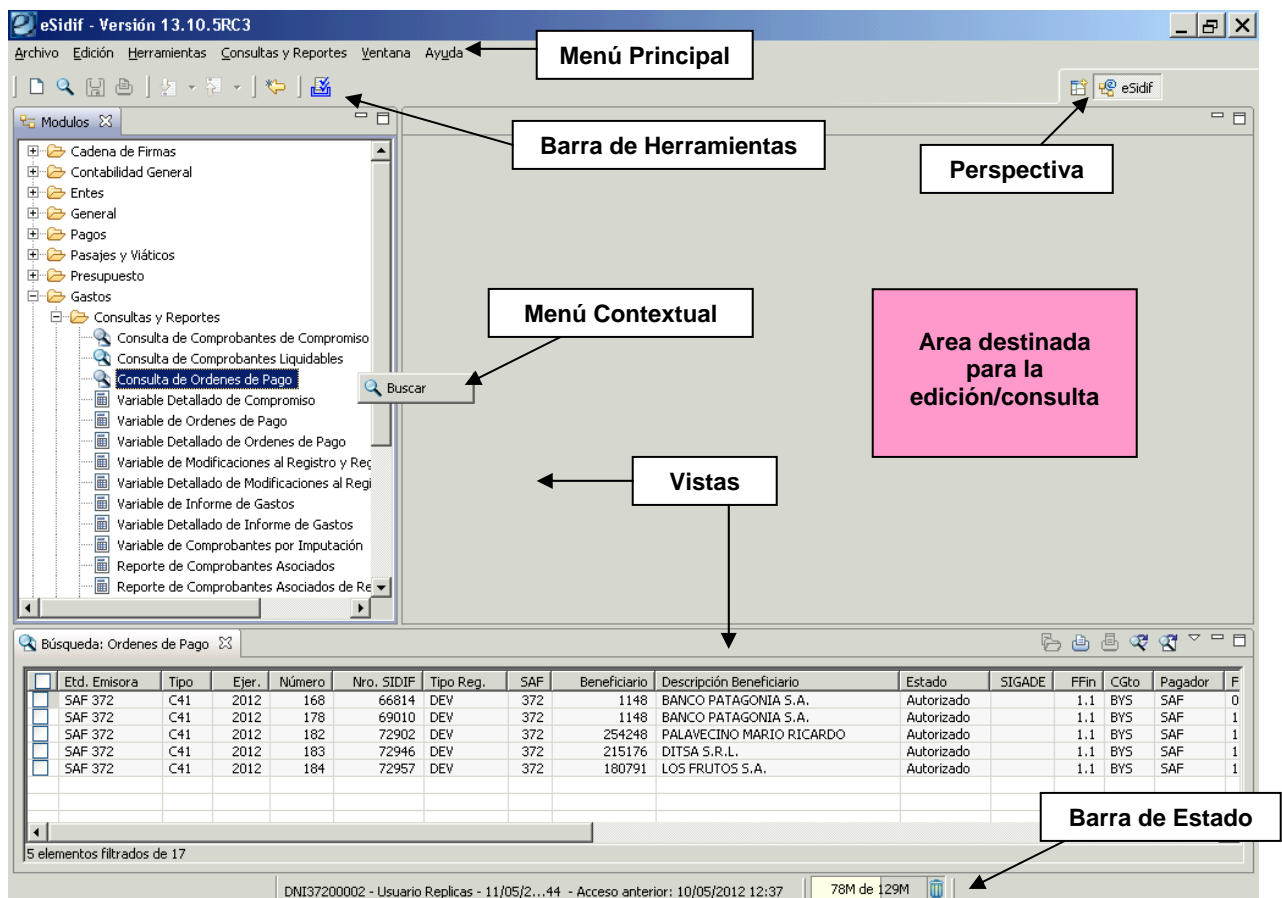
eSidif - Versión 13.10.5RC3

Archivo Edición Herramientas Consultas y Reportes Ventana Ayuda

Menú Principal

eSidif

Modulos

Barra de Herramientas

Perspectiva

Cadena de Firmas
Contabilidad General
Entes
General
Pagos
Pasajes y Viáticos
Presupuesto
Gastos
Consultas y Reportes
Consulta de Comprobantes de Compromiso
Consulta de Comprobantes Liquidables
Consulta de Ordenes de Pago
Variable Detallado de Compromiso
Variable de Ordenes de Pago
Variable Detallado de Ordenes de Pago
Variable de Modificaciones al Registro y Reg
Variable Detallado de Modificaciones al Regi
Variable de Informe de Gastos
Variable Detallado de Informe de Gastos
Variable de Comprobantes por Imputación
Reporte de Comprobantes Asociados
Reporte de Comprobantes Asociados de Re

Menú Contextual

Buscar

Area destinada para la edición/consulta

Vistas

Búsqueda: Ordenes de Pago

| | Etd. Emisora | Tipo | Ejer. | Número | Nro. SIDIF | Tipo Reg. | SAF | Beneficiario | Descripción Beneficiario | Estado | SIGADE | FFin | CGto | Pagador | F |
|---|---|---|---|---|---|---|---|---|---|---|---|---|---|---|---|
| | SAF 372 | C41 | 2012 | 168 | 66814 | DEV | 372 | 1148 | BANCO PATAGONIA S.A. | Autorizado | | 1.1 | BYS | SAF | 0 |
| | SAF 372 | C41 | 2012 | 178 | 69010 | DEV | 372 | 1148 | BANCO PATAGONIA S.A. | Autorizado | | 1.1 | BYS | SAF | 1 |
| | SAF 372 | C41 | 2012 | 182 | 72902 | DEV | 372 | 254248 | PALAVECINO MARIO RICARDO | Autorizado | | 1.1 | BYS | SAF | 1 |
| | SAF 372 | C41 | 2012 | 183 | 72946 | DEV | 372 | 215176 | DITSA S.R.L. | Autorizado | | 1.1 | BYS | SAF | 1 |
| | SAF 372 | C41 | 2012 | 184 | 72957 | DEV | 372 | 180791 | LOS FRUTOS S.A. | Autorizado | | 1.1 | BYS | SAF | 1 |

Barra de Estado

5 elementos filtrados de 17

DNI37200002 - Usuario Replicas - 11/05/2...44 - Acceso anterior: 10/05/2012 12:37

78M de 129M